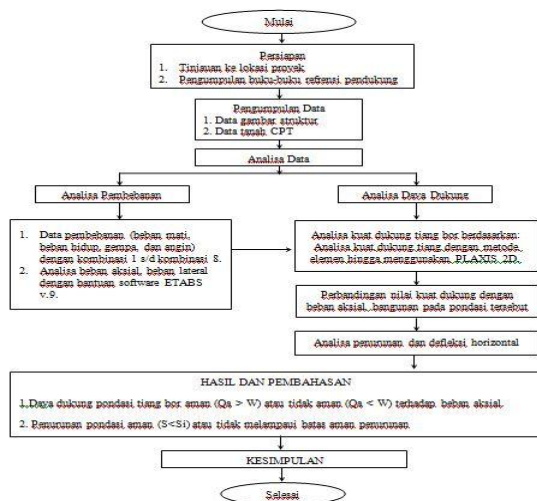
Mulai

Persiapan
1. Tinjauan ke lokasi proyek
2. Pengumpulan buku-buku referensi pendukung

Pengumpulan Data
1. Data gambar struktur
2. Data tanah CPT

Analisa Data

Analisa Pembebanan

1. Data pembebanan (beban mati, beban hidup, gempa, dan angin) dengan kombinasi 1 s/d kombinasi 8.
2. Analisa beban aksial, beban lateral dengan bantuan software ETABS v.9.

Analisa Daya Dukung

Analisa kuat dukung tiang bor berdasarkan: Analisa kuat dukung tiang dengan metode elemen hingga menggunakan PLAXIS 2D.

Perbandingan nilai kuat dukung dengan beban aksial bangunan pada pondasi tersebut

Analisa penurunan dan defleksi horizontal

HASIL DAN PEMBAHASAN

1. Daya dukung pondasi tiang bor aman (Qa > W) atau tidak aman (Qa < W) terhadap beban aksial.

2. Penurunan pondasi aman (S<Si) atau tidak melampaui batas aman penurunan.

KESIMPULAN

Selesai